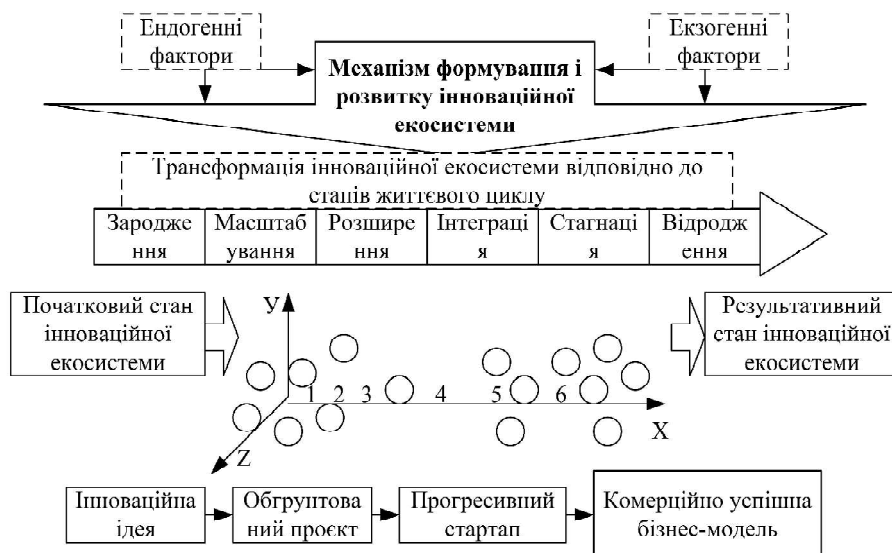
Ендогенні фактори

Механізм формування і розвитку інноваційної екосистеми

Екзогенні фактори

Трансформація інноваційної екосистеми відповідно до стадій життєвого циклу

| Зародження | Масштабування | Розширення | Інтеграція | Стагнація | Відродження |
|---|---|---|---|---|---|

Початковий стан інноваційної екосистеми

Y

1 2 3 4 5 6

X

Z

Результативний стан інноваційної екосистеми

Інноваційна ідея

Обґрунтований проєкт

Прогресивний стартап

Комерційно успішна бізнес-модель